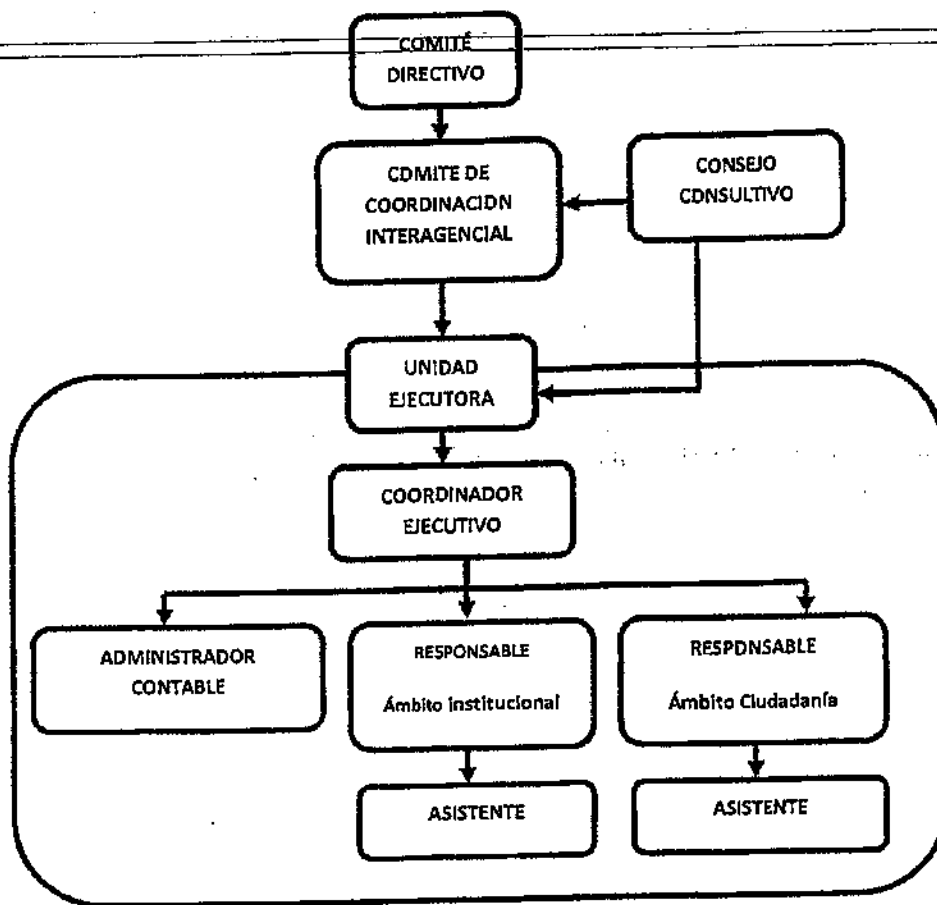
COMITÉ DIRECTIVO

CDMITE DE COORDINACIDN INTERAGENCIAL

CONSEJO CDNSULTIVO

UNIDAD EJECUTORA

COORDINADOR EJECUTIVO

ADMINISTRADOR CONTABLE

RESPONSABLE

Ámbito Institucional

RESPDNSABLE

Ámbito Ciudadanía

ASISTENTE

ASISTENTE